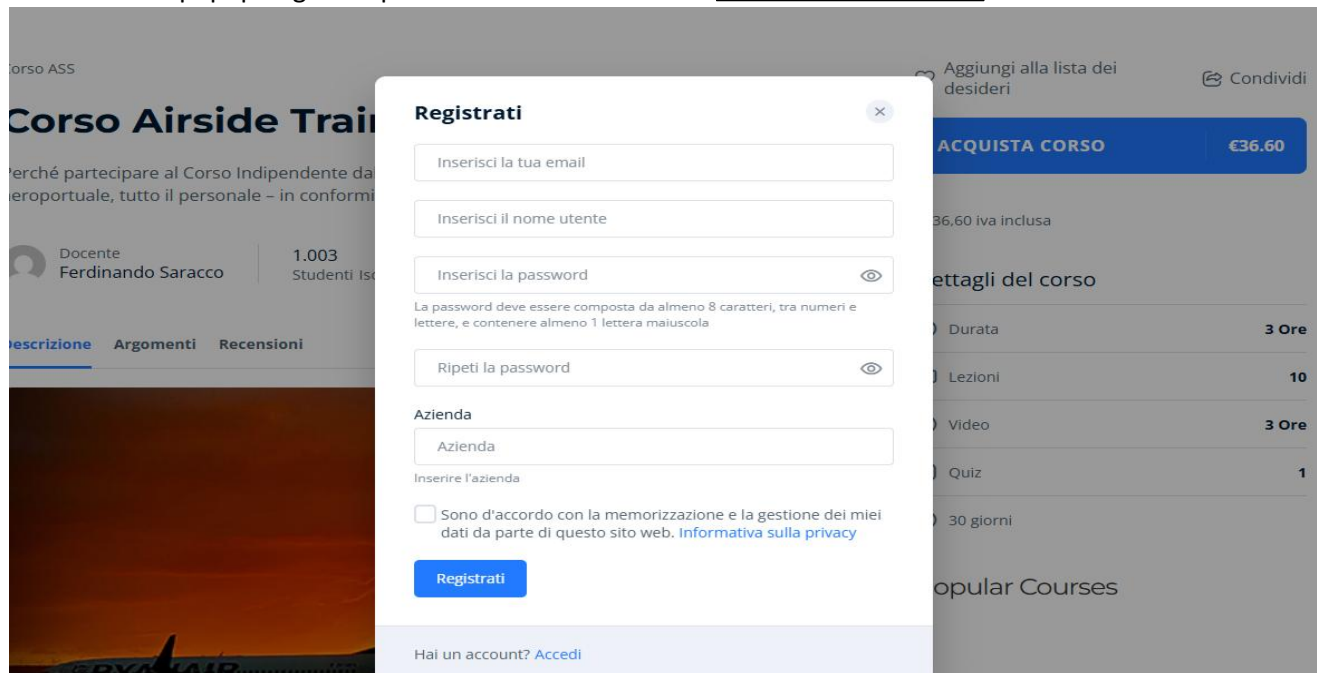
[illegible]

Corso ASS

Corso Airside Trai

Perché partecipare al Corso Indipendente da
eroportuale, tutto il personale – in conformi

Docente
Ferdinando Saracco

1.003
Studenti Is

Descrizione Argomenti Recensioni

RYANAIR

Registrati

×

Inserisci la tua email

Inserisci il nome utente

Inserisci la password

La password deve essere composta da almeno 8 caratteri, tra numeri e lettere, e contenere almeno 1 lettera maiuscola

Ripeti la password

Azienda

Azienda

Inserire l'azienda

Sono d'accordo con la memorizzazione e la gestione dei miei dati da parte di questo sito web. Informativa sulla privacy

Registrati

Hai un account? Accedi

Aggiungi alla lista dei desideri

Condividi

ACQUISTA CORSO €36.60

36,60 iva inclusa

ettagli del corso

| | |
|---|---|
| Durata | 3 Ore |
| Lezioni | 10 |
| Video | 3 Ore |
| Quiz | 1 |
| 30 giorni | |

opular Courses